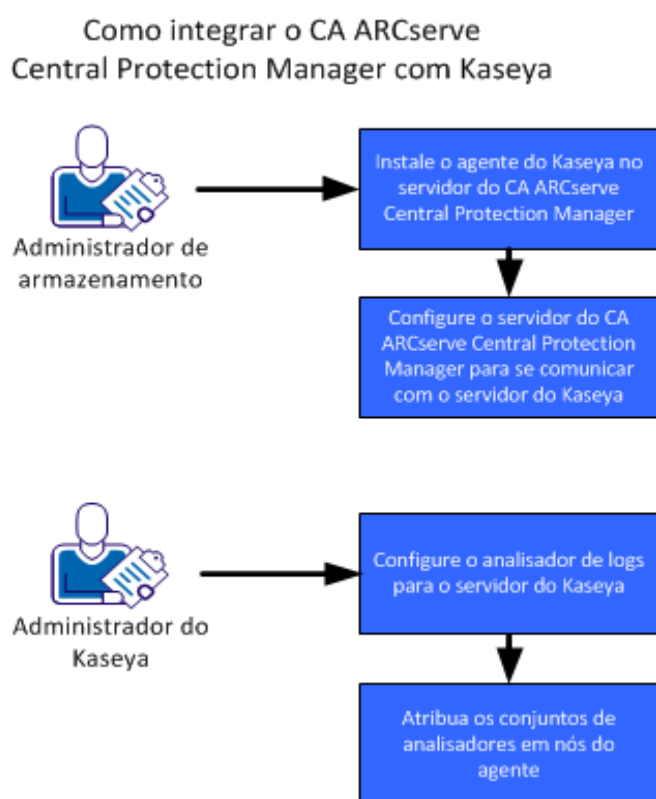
Como integrar o CA ARCserve Central Protection Manager com Kaseya

Administrador de armazenamento

Instale o agente do Kaseya no servidor do CA ARCserve Central Protection Manager

Configure o servidor do CA ARCserve Central Protection Manager para se comunicar com o servidor do Kaseya

Administrador do Kaseya

Configure o analisador de logs para o servidor do Kaseya

Atribua os conjuntos de analisadores em nós do agente